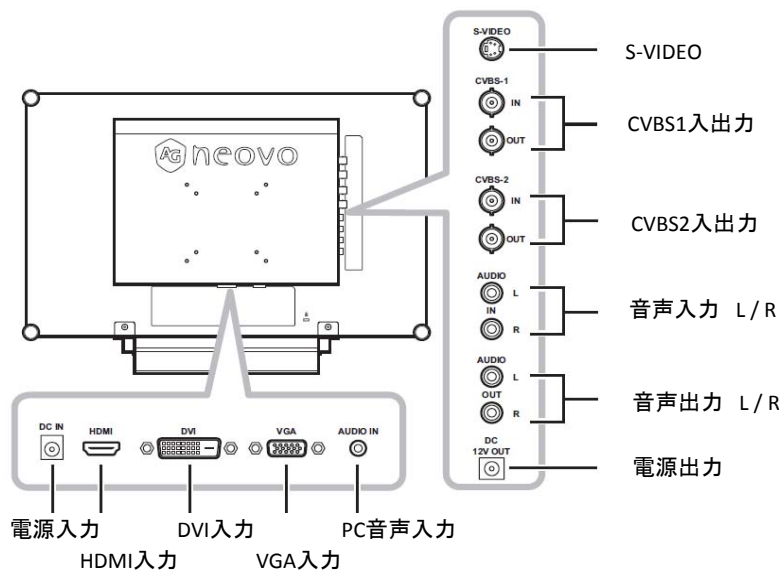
S-VIDEO

CVBS-1
IN
OUT

CVBS-2
IN
OUT

AUDIO
L
IN
R

AUDIO
L
OUT
R

DC
12V OUT

S-VIDEO

CVBS1入出力

CVBS2入出力

音声入力 L / R

音声出力 L / R

電源出力

AG neovo

DC IN
HDMI
DVI
VGA
AUDIO IN

電源入力

HDMI入力

DVI入力

VGA入力

PC音声入力